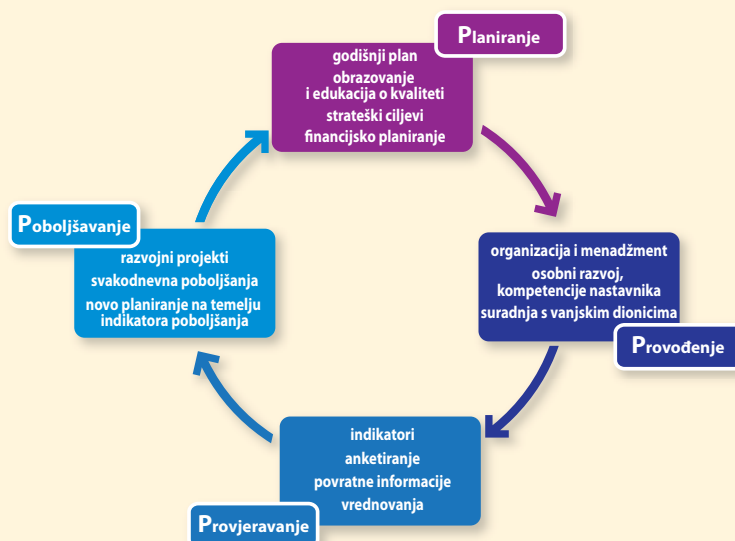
Planiranje

godišnji plan
obrazovanje
i edukacija o kvaliteti
strateški ciljevi
financijsko planiranje

organizacija i menadžment
osobni razvoj,
kompetencije nastavnika
suradnja s vanjskim dionicima

Provođenje

indikatori
anketiranje
povratne informacije
vrednovanja

Provjeravanje

Poboljšavanje

razvojni projekti
svakodnevna poboljšanja
novo planiranje na temelju
indikatora poboljšanja